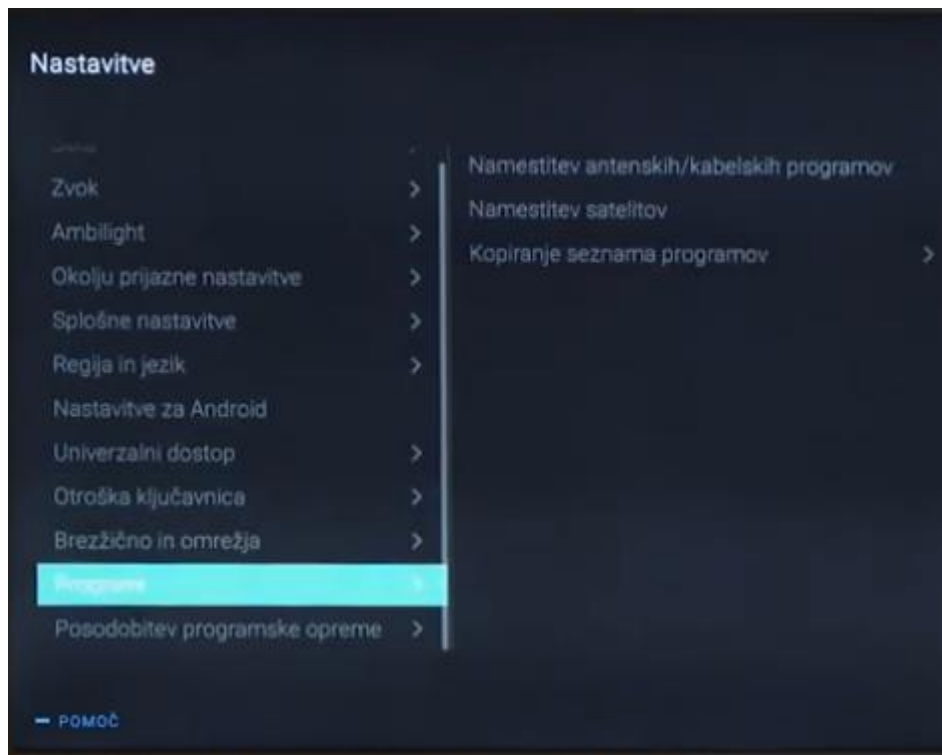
Nastavitve

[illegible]
Zvok >
Ambilight >
Okolju prijazne nastavitve >
Splošne nastavitve >
Regija in jezik >
Nastavitve za Android
Univerzalni dostop >
Otroška ključavnica >
Brezžično in omrežja >
Programi >
Posodobitev programske opreme >

Namestitev antenskih/kabelskih programov
Namestitev satelitov
Kopiranje seznama programov >

— POMOČ